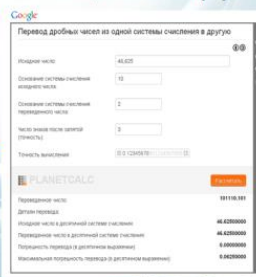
Google

Перевод дробных чисел из одной системы счисления в другую

Исходное число 46,625

Основание системы счисления исходного числа 10

Основание системы счисления переведенного числа 2

Число знаков после запятой (точность) 3

Точность вычисления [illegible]

PLANETCALC

Рассчитать

Переведенное число 101110.101

Детали перевода

Исходное число в десятичной системе счисления 46.62500000

Переведенное число в десятичной системе счисления 46.62500000

Погрешность перевода (в десятичном выражении) 0.00000000

Максимальная погрешность перевода (в десятичном выражении) 0.06250000